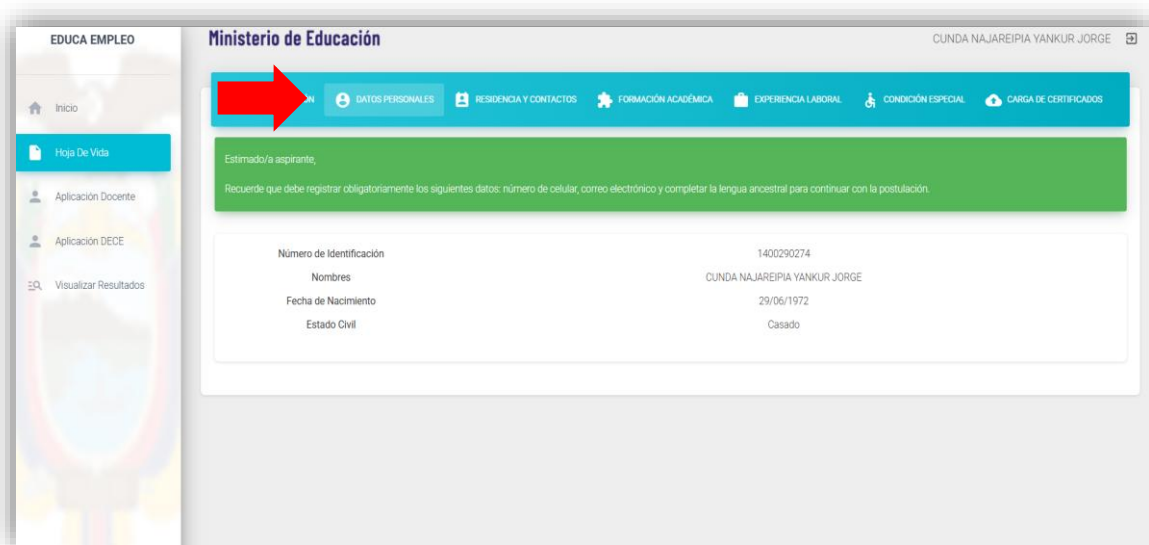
EDUCA EMPLEO

Inicio

Hoja De Vida

Aplicación Docente

Aplicación DECE

Visualizar Resultados

Ministerio de Educación

CUNDA NAJAREIPIA YANKUR JORGE

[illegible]N DATOS PERSONALES RESIDENCIA Y CONTACTOS FORMACIÓN ACADÉMICA EXPERIENCIA LABORAL CONDICIÓN ESPECIAL CARGA DE CERTIFICADOS

Estimado/a aspirante,

Recuerde que debe registrar obligatoriamente los siguientes datos: número de celular, correo electrónico y completar la lengua ancestral para continuar con la postulación.

| | |
|---|---|
| Número de Identificación | 1400290274 |
| Nombres | CUNDA NAJAREIPIA YANKUR JORGE |
| Fecha de Nacimiento | 29/06/1972 |
| Estado Civil | Casado |